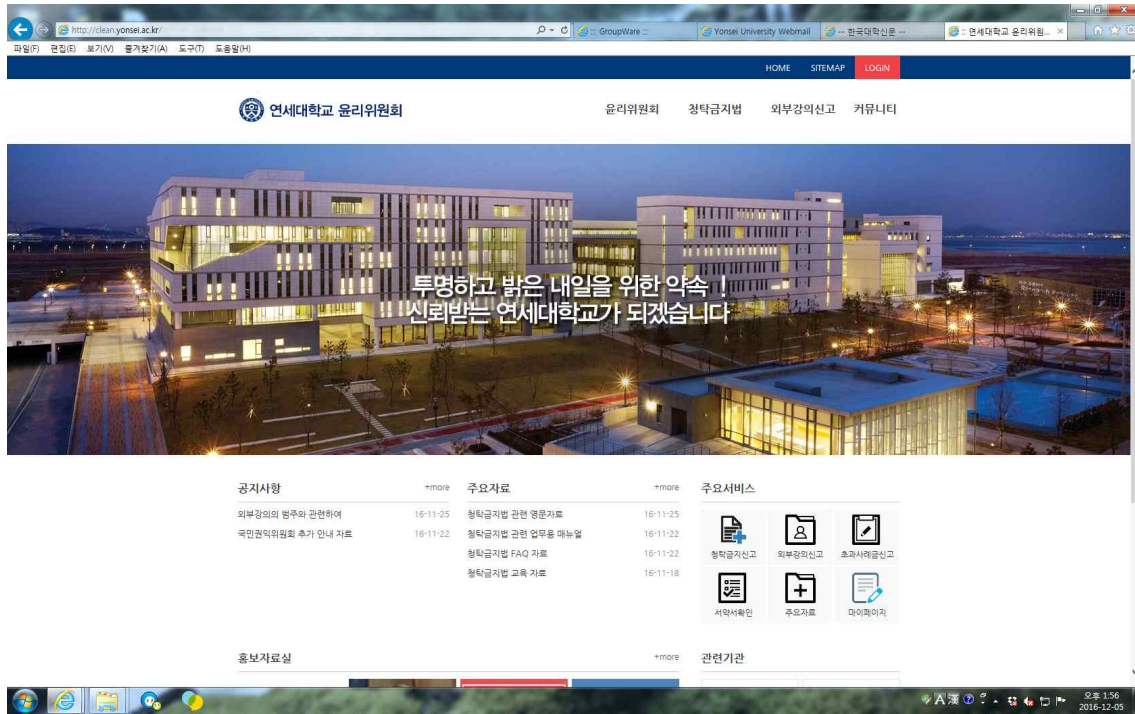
http://clean.yonsei.ac.kr/

:: GroupWare ::

Yonsei University Webmail

-- 한국대학신문 --

:: 연세대학교 윤리위원...

파일(F) 편집(E) 보기(V) 즐겨찾기(A) 도구(T) 도움말(H)

HOME SITEMAP LOGIN

연세대학교 윤리위원회

윤리위원회 청탁금지법 외부강의신고 커뮤니티

투명하고 밝은 내일을 위한 약속 !
신뢰받는 연세대학교가 되겠습니다

공지사항 +more

외부강의의 범주와 관련하여 16-11-25

국민권익위원회 추가 안내 자료 16-11-22

주요자료 +more

청탁금지법 관련 영문자료 16-11-25

청탁금지법 관련 업무용 매뉴얼 16-11-22

청탁금지법 FAQ 자료 16-11-22

청탁금지법 교육 자료 16-11-18

주요서비스

청탁금지신고 외부강의신고 초과사례금신고

서약서확인 주요자료 마이페이지

홍보자료실 +more

관련기관

오후 1:56
2016-12-05